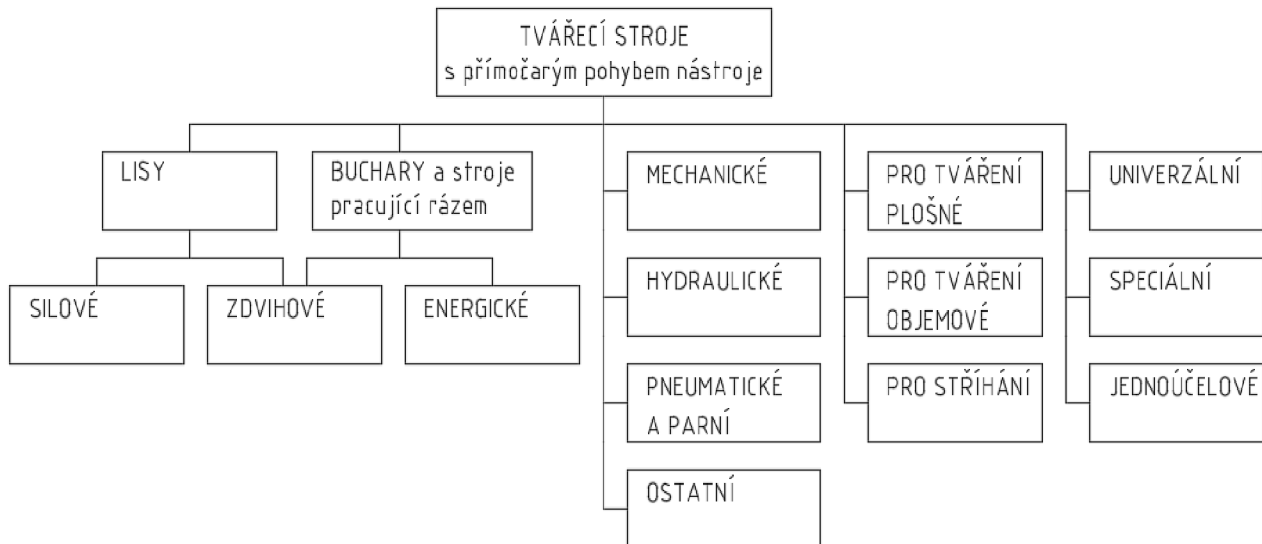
TVÁŘECÍ STROJE
s přímočarým pohybem nástroje

LISY

BUCHARY a stroje pracující rázem

SILOVÉ

ZDVIHOVÉ

ENERGICKÉ

MECHANICKÉ

HYDRAULICKÉ

PNEUMATICKÉ A PARNÍ

OSTATNÍ

PRO TVÁŘENÍ PLOŠNÉ

PRO TVÁŘENÍ OBJEMOVÉ

PRO STŘÍHÁNÍ

UNIVERZÁLNÍ

SPECIÁLNÍ

JEDNOÚČELOVÉ